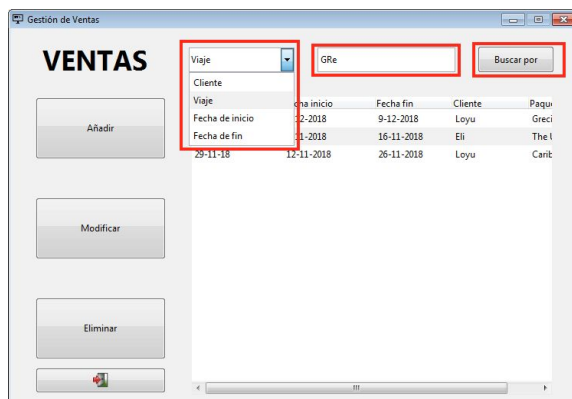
Gestión de Ventas

VENTAS

Viaje

GRe

Buscar por

Cliente
Viaje
Fecha de inicio
Fecha de fin

Añadir

Modificar

Eliminar

| | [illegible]cha inicio | Fecha fin | Cliente | Paqu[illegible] |
|---|---|---|---|---|
| | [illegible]2-2018 | 9-12-2018 | Loyu | Greci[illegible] |
| | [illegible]1-2018 | 16-11-2018 | Eli | The U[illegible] |
| 29-11-18 | 12-11-2018 | 26-11-2018 | Loyu | Carib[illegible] |